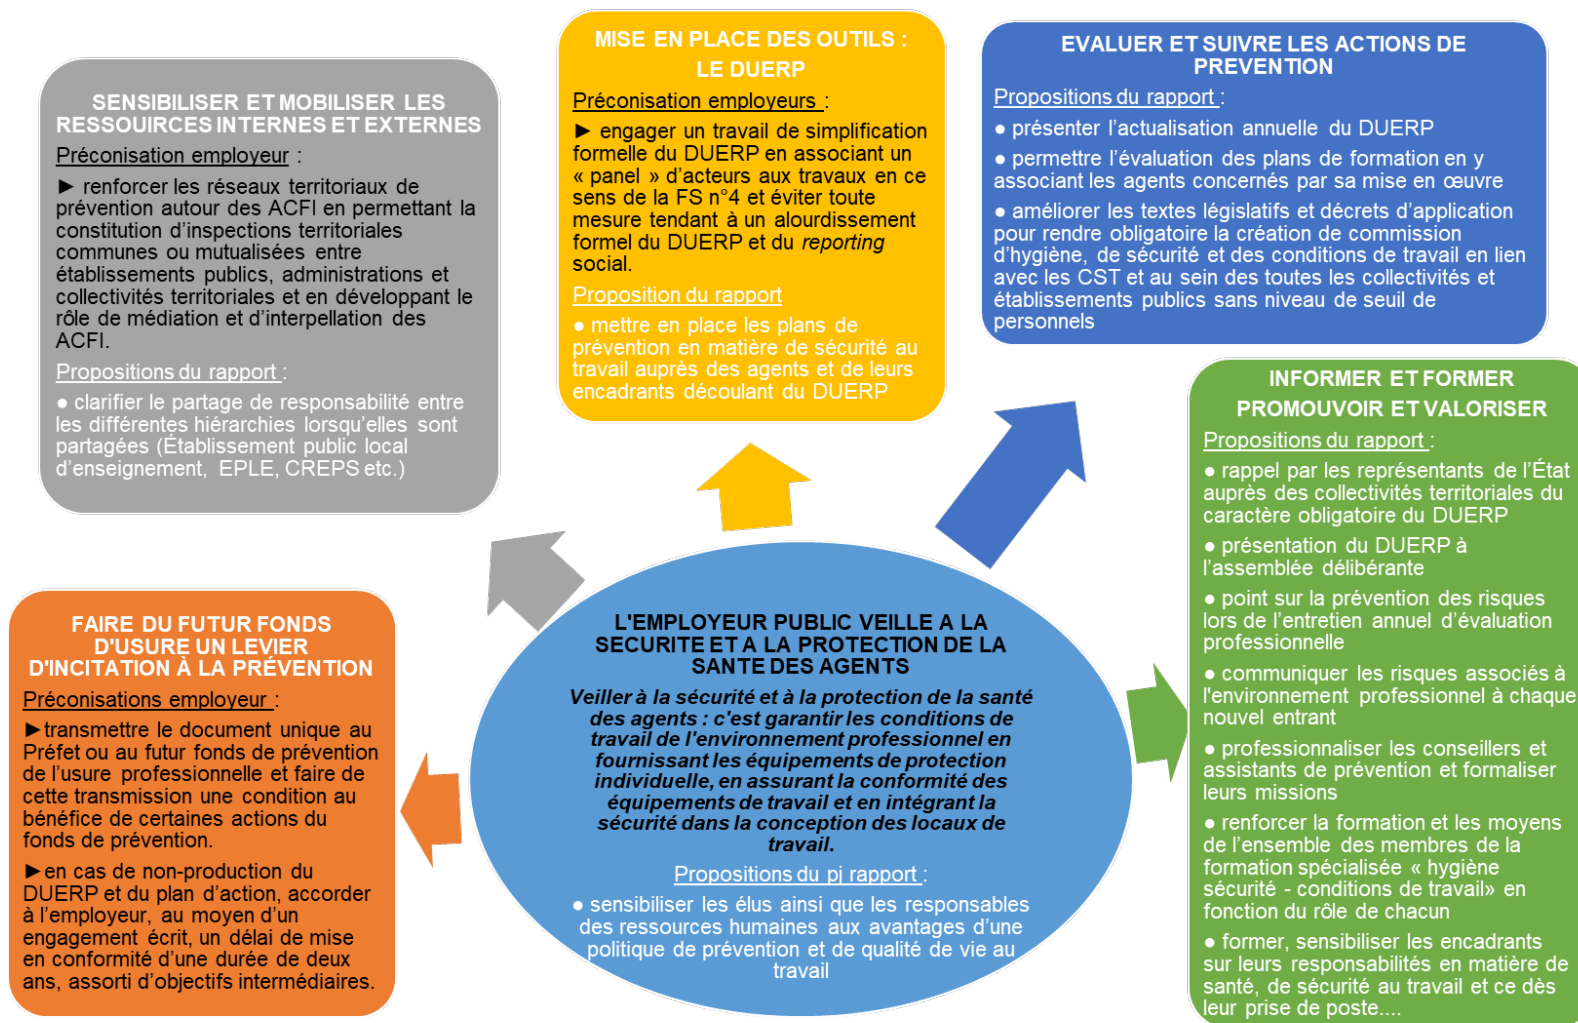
SENSIBILISER ET MOBILISER LES RESSOUIRCES INTERNES ET EXTERNES

Préconisation employeur :

► renforcer les réseaux territoriaux de prévention autour des ACFI en permettant la constitution d'inspections territoriales communes ou mutualisées entre établissements publics, administrations et collectivités territoriales et en développant le rôle de médiation et d'interpellation des ACFI.

Propositions du rapport :

● clarifier le partage de responsabilité entre les différentes hiérarchies lorsqu'elles sont partagées (Établissement public local d'enseignement, EPLE, CREPS etc.)

MISE EN PLACE DES OUTILS : LE DUERP

Préconisation employeurs :

► engager un travail de simplification formelle du DUERP en associant un « panel » d'acteurs aux travaux en ce sens de la FS n°4 et éviter toute mesure tendant à un alourdissement formel du DUERP et du reporting social.

Proposition du rapport

● mettre en place les plans de prévention en matière de sécurité au travail auprès des agents et de leurs encadrants découlant du DUERP

EVALUER ET SUIVRE LES ACTIONS DE PREVENTION

Propositions du rapport :

● présenter l'actualisation annuelle du DUERP

● permettre l'évaluation des plans de formation en y associant les agents concernés par sa mise en œuvre

● améliorer les textes législatifs et décrets d'application pour rendre obligatoire la création de commission d'hygiène, de sécurité et des conditions de travail en lien avec les CST et au sein des toutes les collectivités et établissements publics sans niveau de seuil de personnels

INFORMER ET FORMER PROMOUVOIR ET VALORISER

Propositions du rapport :

● rappel par les représentants de l'État auprès des collectivités territoriales du caractère obligatoire du DUERP

● présentation du DUERP à l'assemblée délibérante

● point sur la prévention des risques lors de l'entretien annuel d'évaluation professionnelle

● communiquer les risques associés à l'environnement professionnel à chaque nouvel entrant

● professionnaliser les conseillers et assistants de prévention et formaliser leurs missions

● renforcer la formation et les moyens de l'ensemble des membres de la formation spécialisée « hygiène sécurité - conditions de travail» en fonction du rôle de chacun

● former, sensibiliser les encadrants sur leurs responsabilités en matière de santé, de sécurité au travail et ce dès leur prise de poste....

FAIRE DU FUTUR FONDS D'USURE UN LEVIER D'INCITATION À LA PRÉVENTION

Préconisations employeur :

►transmettre le document unique au Préfet ou au futur fonds de prévention de l'usure professionnelle et faire de cette transmission une condition au bénéfice de certaines actions du fonds de prévention.

►en cas de non-production du DUERP et du plan d'action, accorder à l'employeur, au moyen d'un engagement écrit, un délai de mise en conformité d'une durée de deux ans, assorti d'objectifs intermédiaires.

L'EMPLOYEUR PUBLIC VEILLE A LA SECURITE ET A LA PROTECTION DE LA SANTE DES AGENTS

Veiller à la sécurité et à la protection de la santé des agents : c'est garantir les conditions de travail de l'environnement professionnel en fournissant les équipements de protection individuelle, en assurant la conformité des équipements de travail et en intégrant la sécurité dans la conception des locaux de travail.

Propositions du pj rapport :

● sensibiliser les élus ainsi que les responsables des ressources humaines aux avantages d'une politique de prévention et de qualité de vie au travail